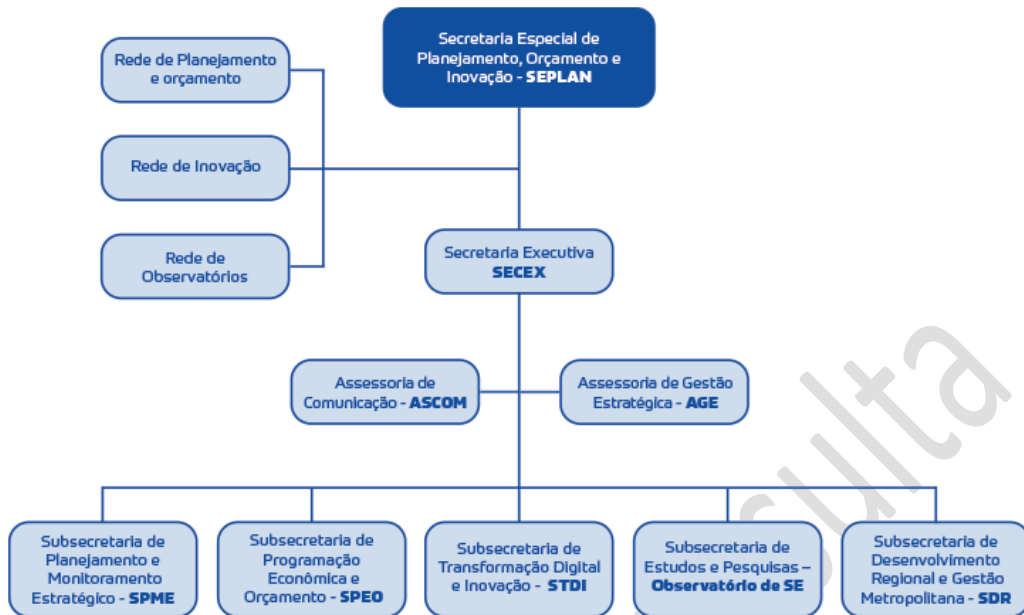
Secretaria Especial de Planejamento, Orçamento e Inovação - SEPLAN

Rede de Planejamento e orçamento

Rede de Inovação

Rede de Observatórios

Secretaria Executiva SECEX

Assessoria de Comunicação - ASCOM

Assessoria de Gestão Estratégica - AGE

Subsecretaria de Planejamento e Monitoramento Estratégico - SPME

Subsecretaria de Programação Econômica e Orçamento - SPEO

Subsecretaria de Transformação Digital e Inovação - STDI

Subsecretaria de Estudos e Pesquisas – Observatório de SE

Subsecretaria de Desenvolvimento Regional e Gestão Metropolitana - SDR

sulta